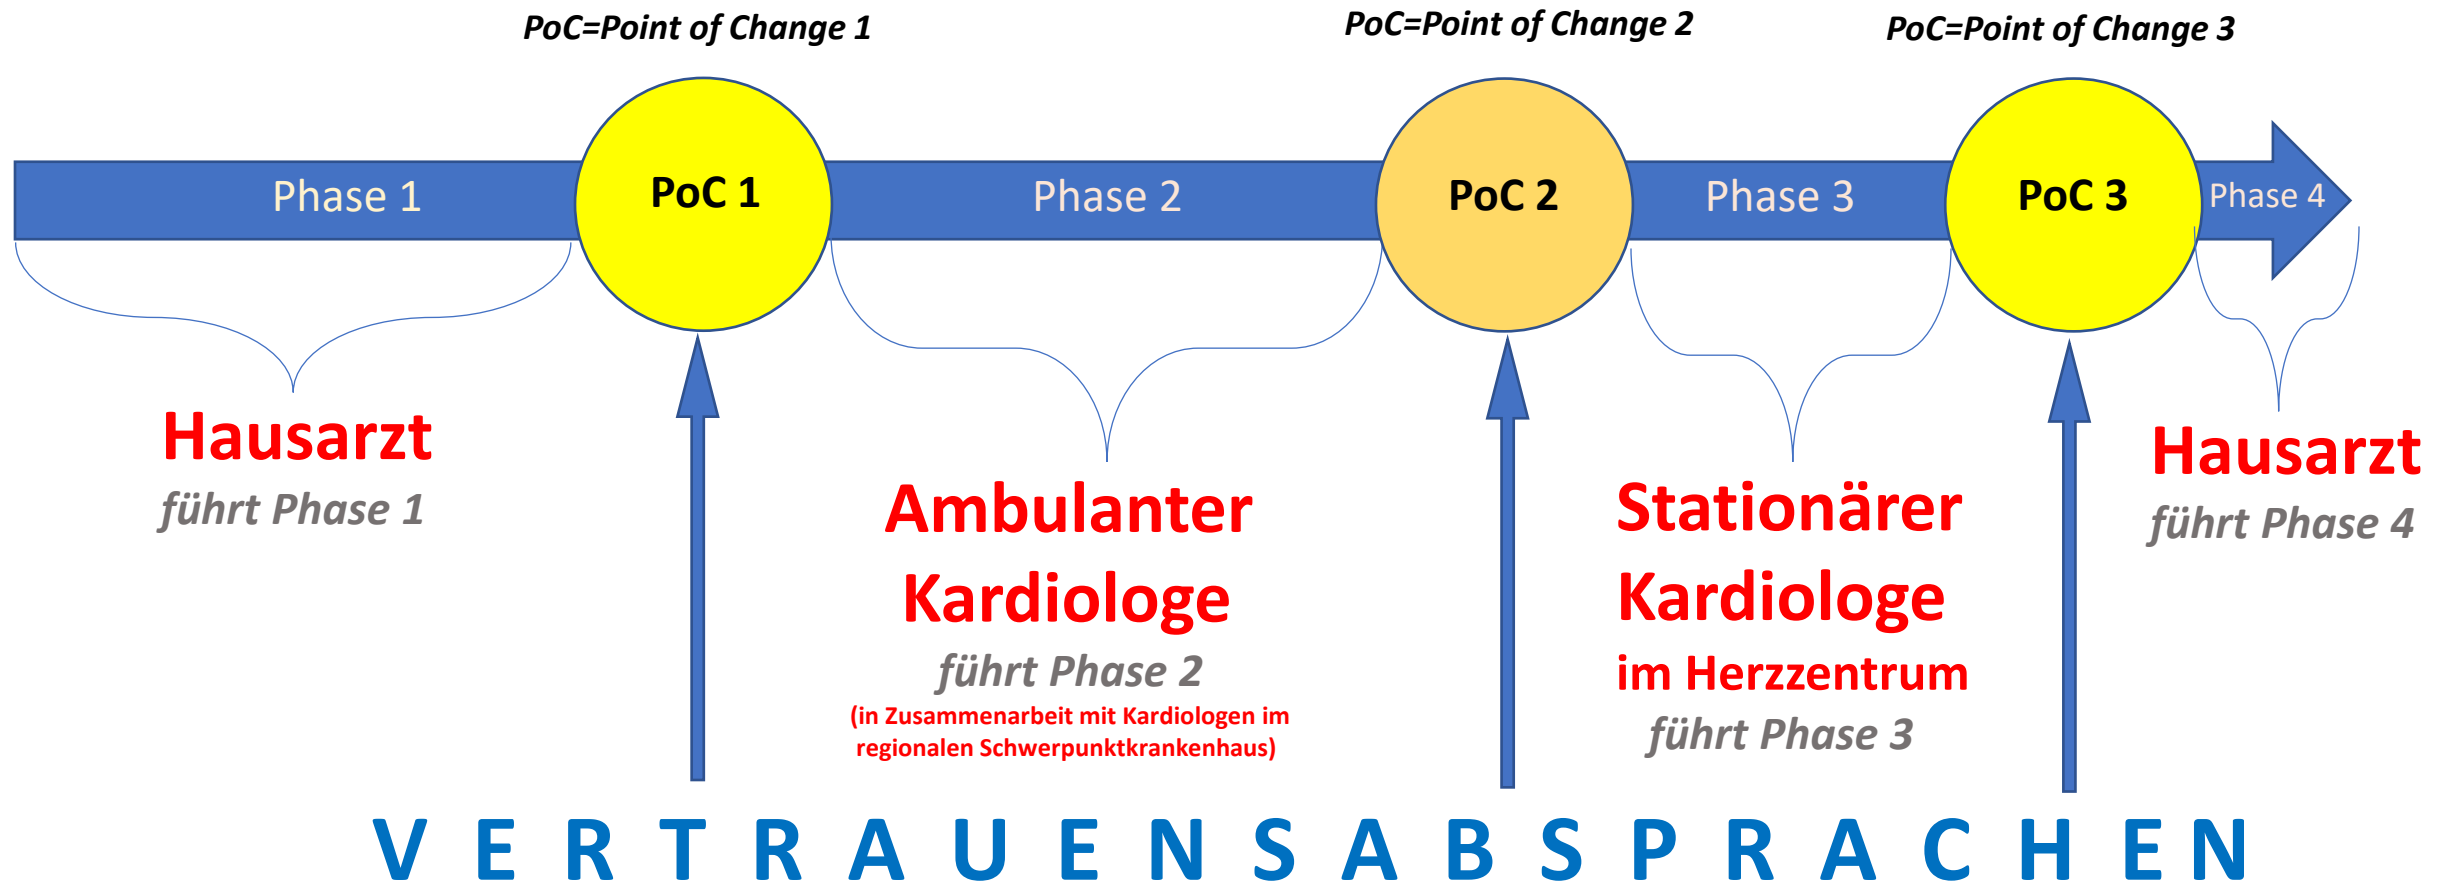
PoC=Point of Change 1

PoC=Point of Change 2

PoC=Point of Change 3

Phase 1

PoC 1

Phase 2

PoC 2

Phase 3

PoC 3

Phase 4

Hausarzt
führt Phase 1

Ambulanter Kardiologe
führt Phase 2
(in Zusammenarbeit mit Kardiologen im regionalen Schwerpunktkrankenhaus)

Stationärer Kardiologe im Herzzentrum
führt Phase 3

Hausarzt
führt Phase 4

V E R T R A U E N S A B S P R A C H E N